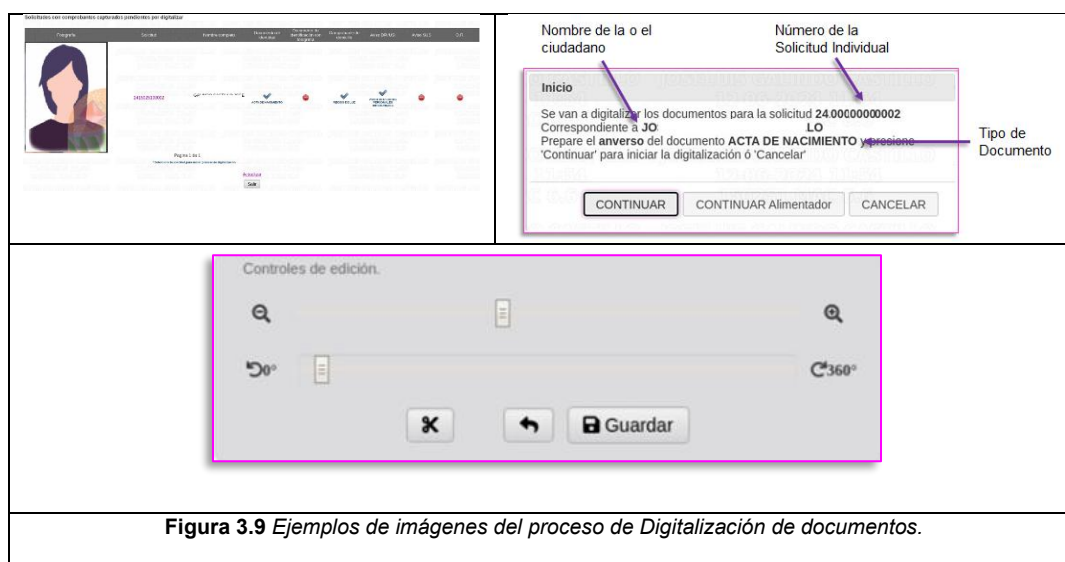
Solicitudes con comprobantes capturados pendientes por digitalizar

Fotografía | Solicitud | Nombre completo | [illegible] | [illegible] | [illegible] | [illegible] | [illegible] | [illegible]

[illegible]

ACTA DE NACIMIENTO

Página 1 de 1

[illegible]

Actualizar

Salir

Nombre de la o el ciudadano

Número de la Solicitud Individual

Inicio

Se van a digitalizar los documentos para la solicitud 24.00000000002
Correspondiente a JO LO
Prepare el anverso del documento ACTA DE NACIMIENTO y presione 'Continuar' para iniciar la digitalización ó 'Cancelar'

Tipo de Documento

CONTINUAR

CONTINUAR Alimentador

CANCELAR

Controles de edición.

0°

360°

Guardar

Figura 3.9 Ejemplos de imágenes del proceso de Digitalización de documentos.